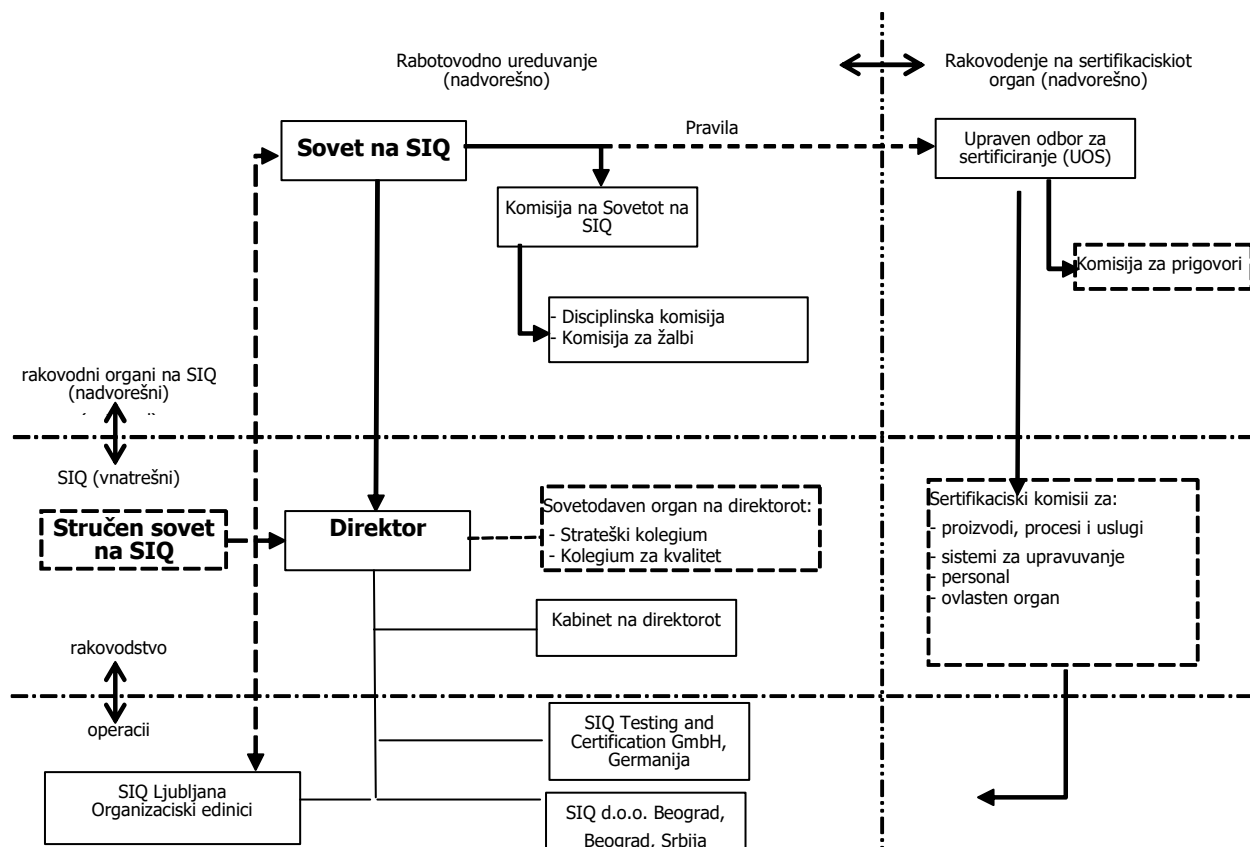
Rabotovodno ureduvanje (nadvorešno)

Rakovodenje na sertifikaciskiot organ (nadvorešno)

Sovet na SIQ

Pravila

Upraven odbor za sertificiranje (UOS)

Komisija na Sovetot na SIQ

Komisija za prigovori

- Disciplinska komisija
- Komisija za žalbi

rakovodni organi na SIQ (nadvorešni)

SIQ (vnatrešni)

Stručen sovet na SIQ

Direktor

Sovetodaven organ na direktorot:
- Strateški kolegium
- Kolegium za kvalitet

Sertifikaciski komisii za:
- proizvodi, procesi i uslugi
- sistemi za upravuvanje
- personal
- ovlasten organ

Kabinet na direktorot

rakovodstvo

operacii

SIQ Testing and Certification GmbH, Germanija

SIQ Ljubljana Organizaciski edinici

SIQ d.o.o. Beograd, Beograd, Srbija